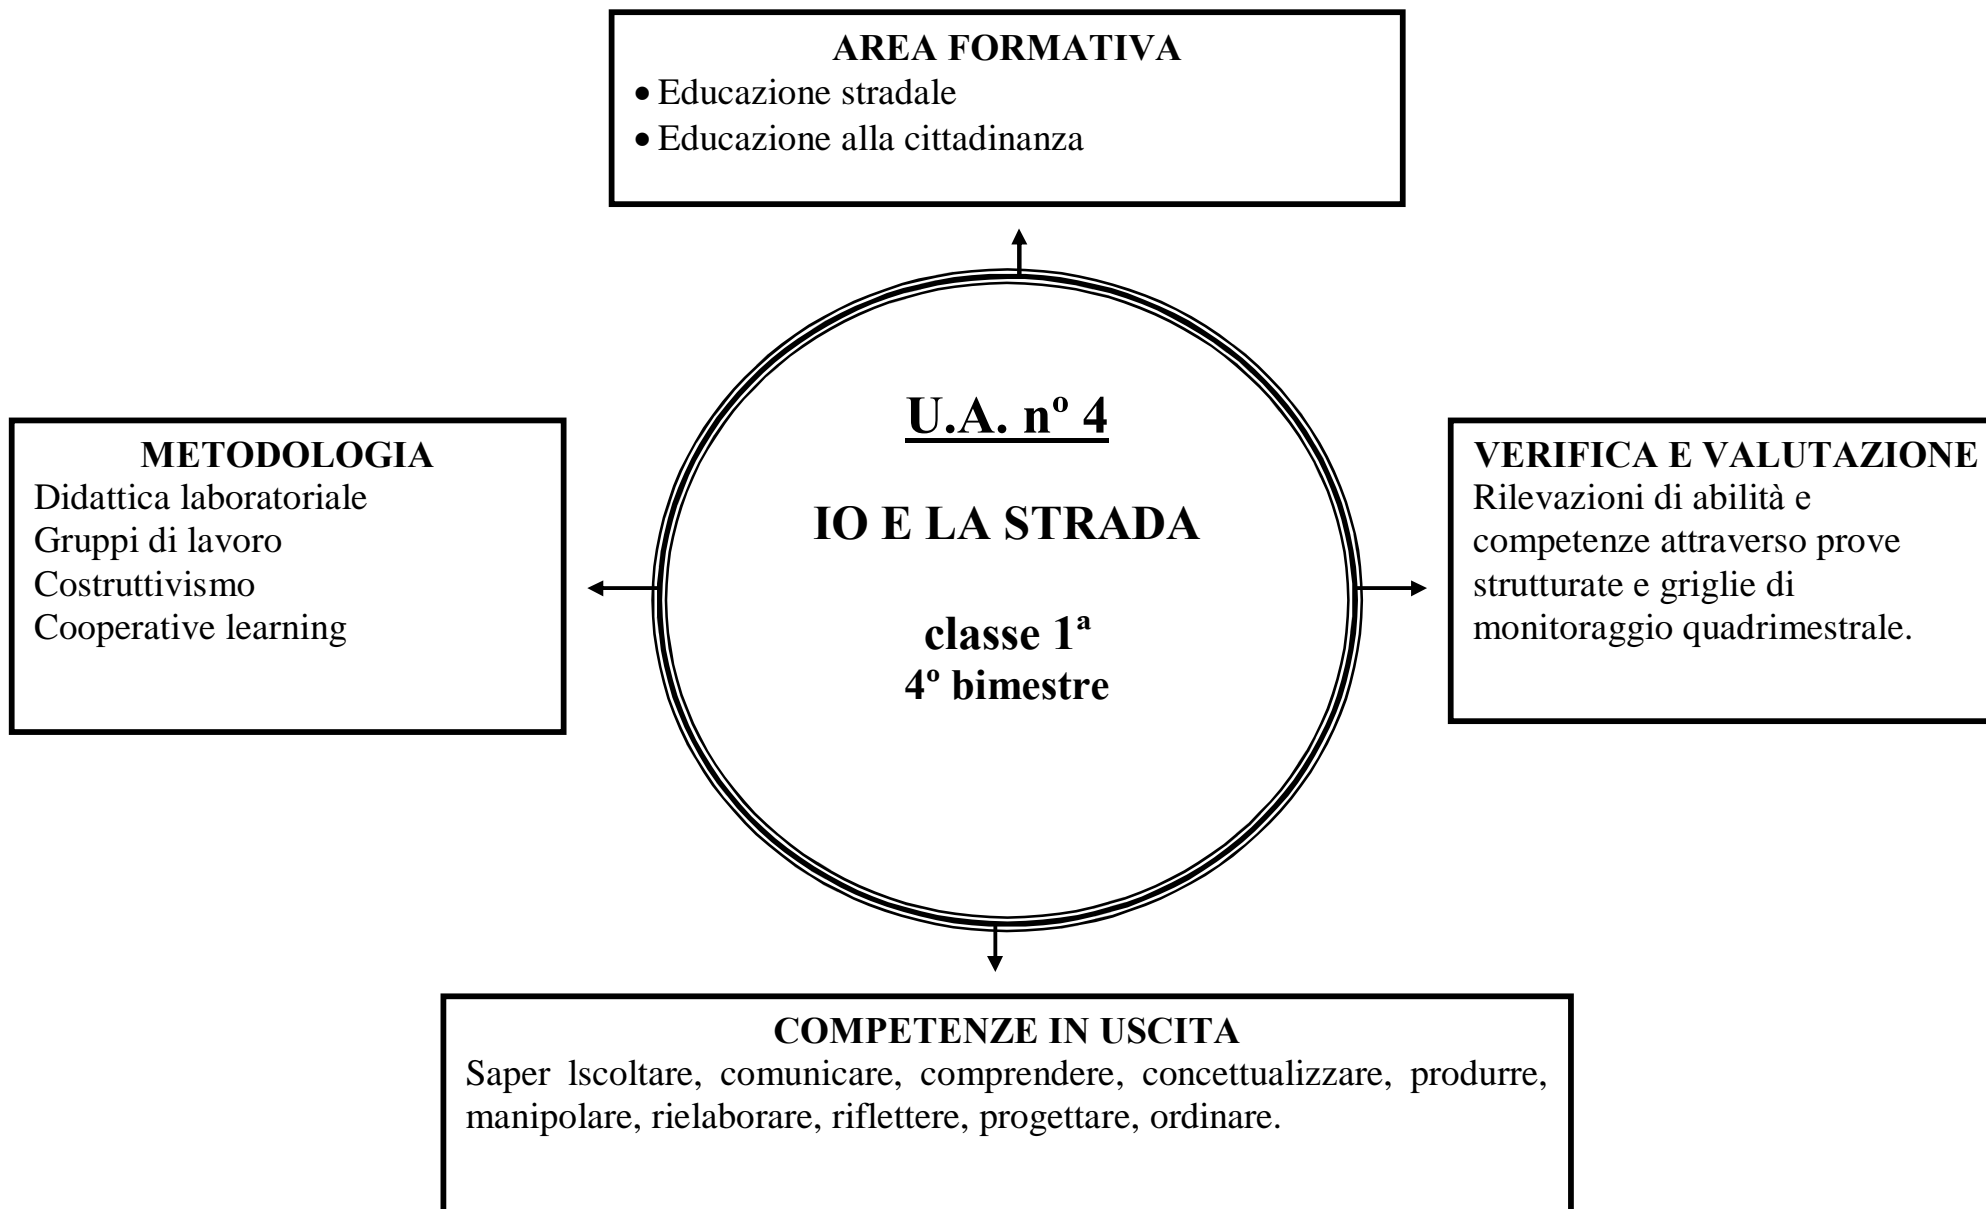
AREA FORMATIVA
• Educazione stradale
• Educazione alla cittadinanza

METODOLOGIA
Didattica laboratoriale
Gruppi di lavoro
Costruttivismo
Cooperative learning

U.A. nº 4

IO E LA STRADA

classe 1ª
4º bimestre

VERIFICA E VALUTAZIONE
Rilevazioni di abilità e competenze attraverso prove strutturate e griglie di monitoraggio quadrimestrale.

COMPETENZE IN USCITA
Saper lscoltare, comunicare, comprendere, concettualizzare, produrre, manipolare, rielaborare, riflettere, progettare, ordinare.